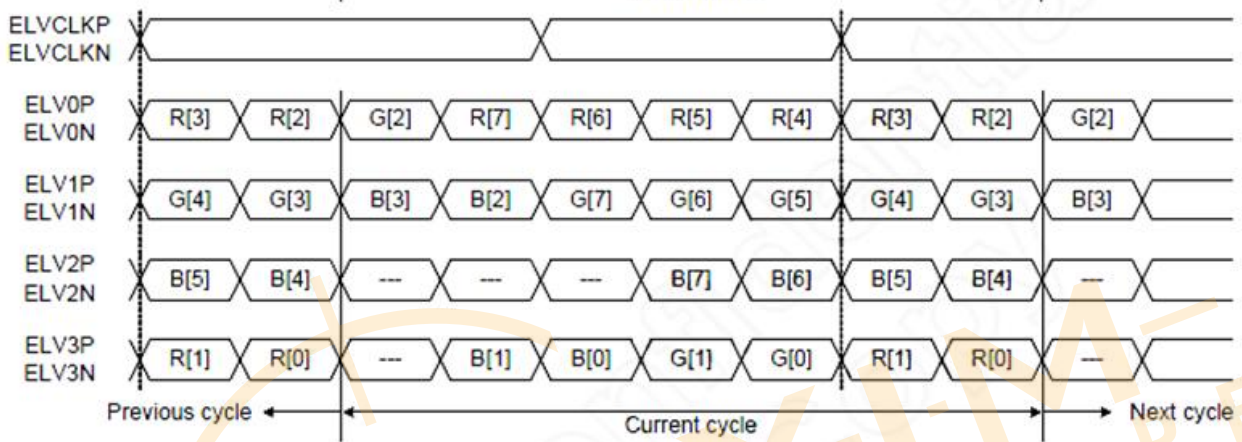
ELVCLKP
ELVCLKN

ELV0P
ELV0N
R[3] R[2] G[2] R[7] R[6] R[5] R[4] R[3] R[2] G[2]

ELV1P
ELV1N
G[4] G[3] B[3] B[2] G[7] G[6] G[5] G[4] G[3] B[3]

ELV2P
ELV2N
B[5] B[4] --- --- --- B[7] B[6] B[5] B[4] ---

ELV3P
ELV3N
R[1] R[0] --- B[1] B[0] G[1] G[0] R[1] R[0] ---

Previous cycle
Current cycle
Next cycle